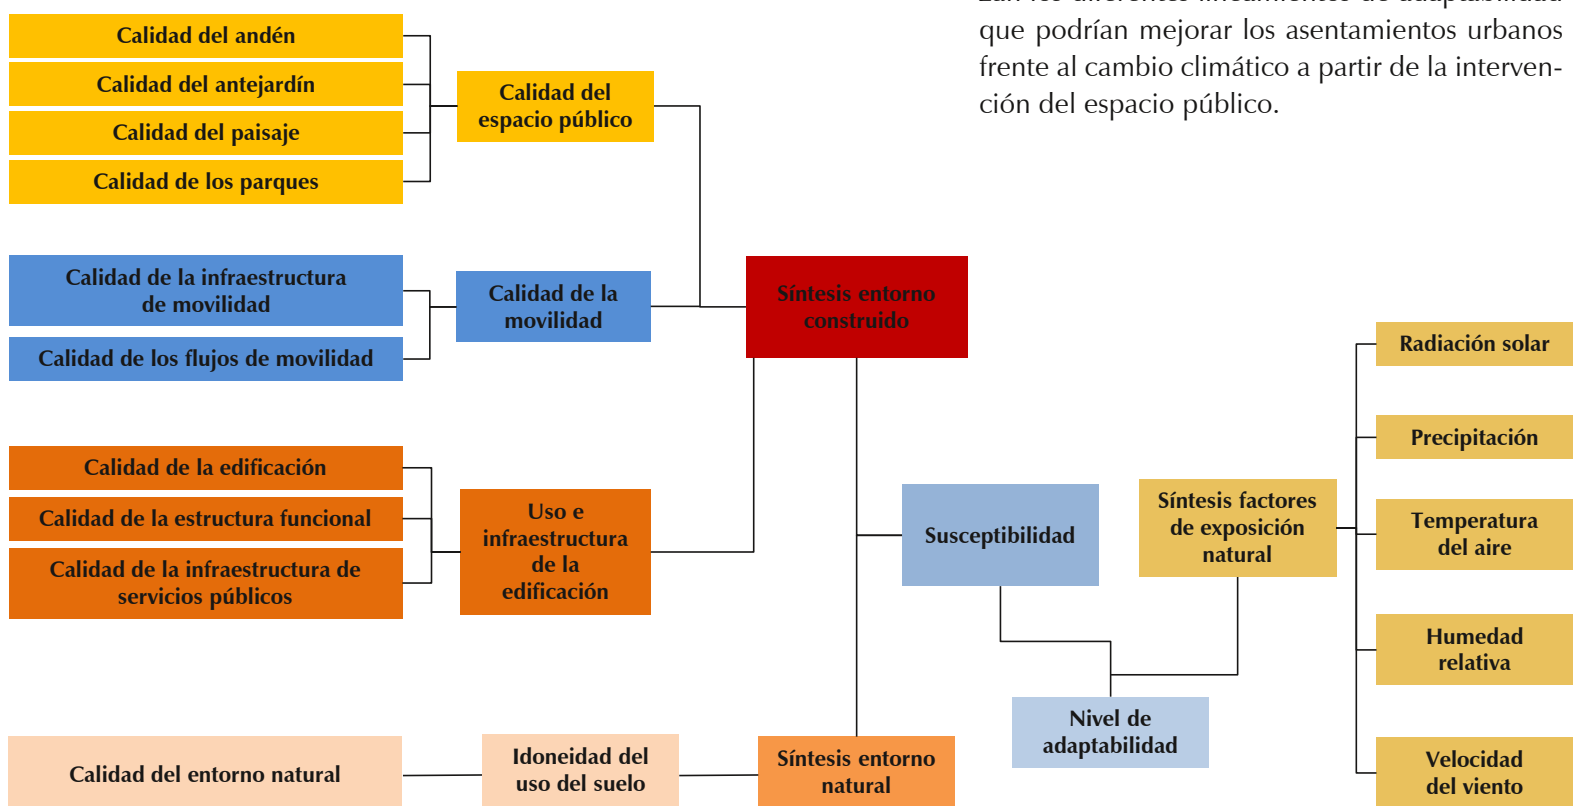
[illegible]
que podrían mejorar los asentamientos urbanos frente al cambio climático a partir de la intervención del espacio público.

Calidad del andén
Calidad del antejardín
Calidad del paisaje
Calidad de los parques
Calidad del espacio público

Calidad de la infraestructura de movilidad
Calidad de los flujos de movilidad
Calidad de la movilidad

Síntesis entorno construido

Calidad de la edificación
Calidad de la estructura funcional
Calidad de la infraestructura de servicios públicos
Uso e infraestructura de la edificación

Radiación solar
Precipitación
Temperatura del aire
Humedad relativa
Velocidad del viento

Susceptibilidad
Síntesis factores de exposición natural
Nivel de adaptabilidad

Calidad del entorno natural
Idoneidad del uso del suelo
Síntesis entorno natural